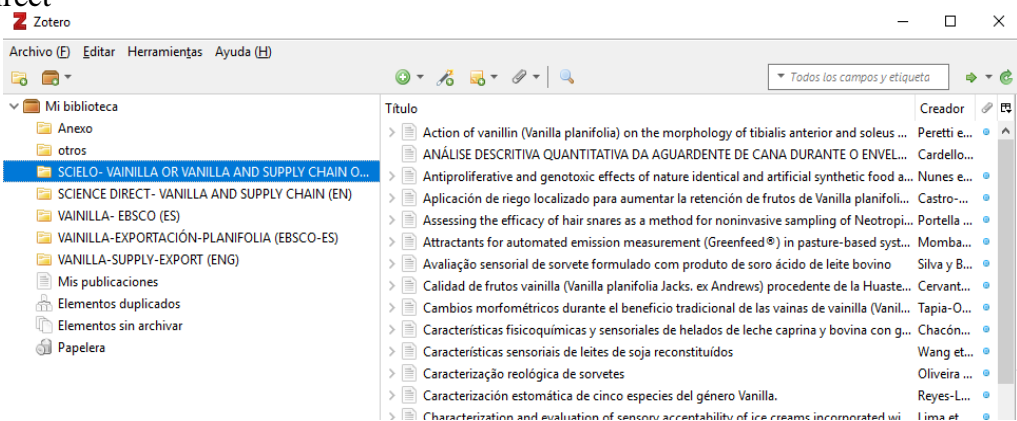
Zotero

Archivo (F) Editar Herramientas Ayuda (H)

Todos los campos y etiqueta

Mi biblioteca
Anexo
otros
SCIELO- VAINILLA OR VANILLA AND SUPPLY CHAIN O...
SCIENCE DIRECT- VANILLA AND SUPPLY CHAIN (EN)
VAINILLA- EBSCO (ES)
VAINILLA-EXPORTACIÓN-PLANIFOLIA (EBSCO-ES)
VANILLA-SUPPLY-EXPORT (ENG)
Mis publicaciones
Elementos duplicados
Elementos sin archivar
Papelera

| Título | Creador |
|---|---|
| Action of vanillin (Vanilla planifolia) on the morphology of tibialis anterior and soleus ... | Peretti e... |
| ANÁLISE DESCRITIVA QUANTITATIVA DA AGUARDENTE DE CANA DURANTE O ENVEL... | Cardello... |
| Antiproliferative and genotoxic effects of nature identical and artificial synthetic food a... | Nunes e... |
| Aplicación de riego localizado para aumentar la retención de frutos de Vanilla planifoli... | Castro-... |
| Assessing the efficacy of hair snares as a method for noninvasive sampling of Neotropi... | Portella ... |
| Attractants for automated emission measurement (Greenfeed®) in pasture-based syst... | Momba... |
| Avaliação sensorial de sorvete formulado com produto de soro ácido de leite bovino | Silva y B... |
| Calidad de frutos vainilla (Vanilla planifolia Jacks. ex Andrews) procedente de la Huaste... | Cervant... |
| Cambios morfométricos durante el beneficio tradicional de las vainas de vainilla (Vanil... | Tapia-O... |
| Características fisicoquímicas y sensoriales de helados de leche caprina y bovina con g... | Chacón... |
| Características sensoriais de leites de soja reconstituídos | Wang et... |
| Caracterização reológica de sorvetes | Oliveira ... |
| Caracterización estomática de cinco especies del género Vanilla. | Reyes-L... |
| Characterization and evaluation of sensory accentability of ice creams incorporated wi... | Lima et |